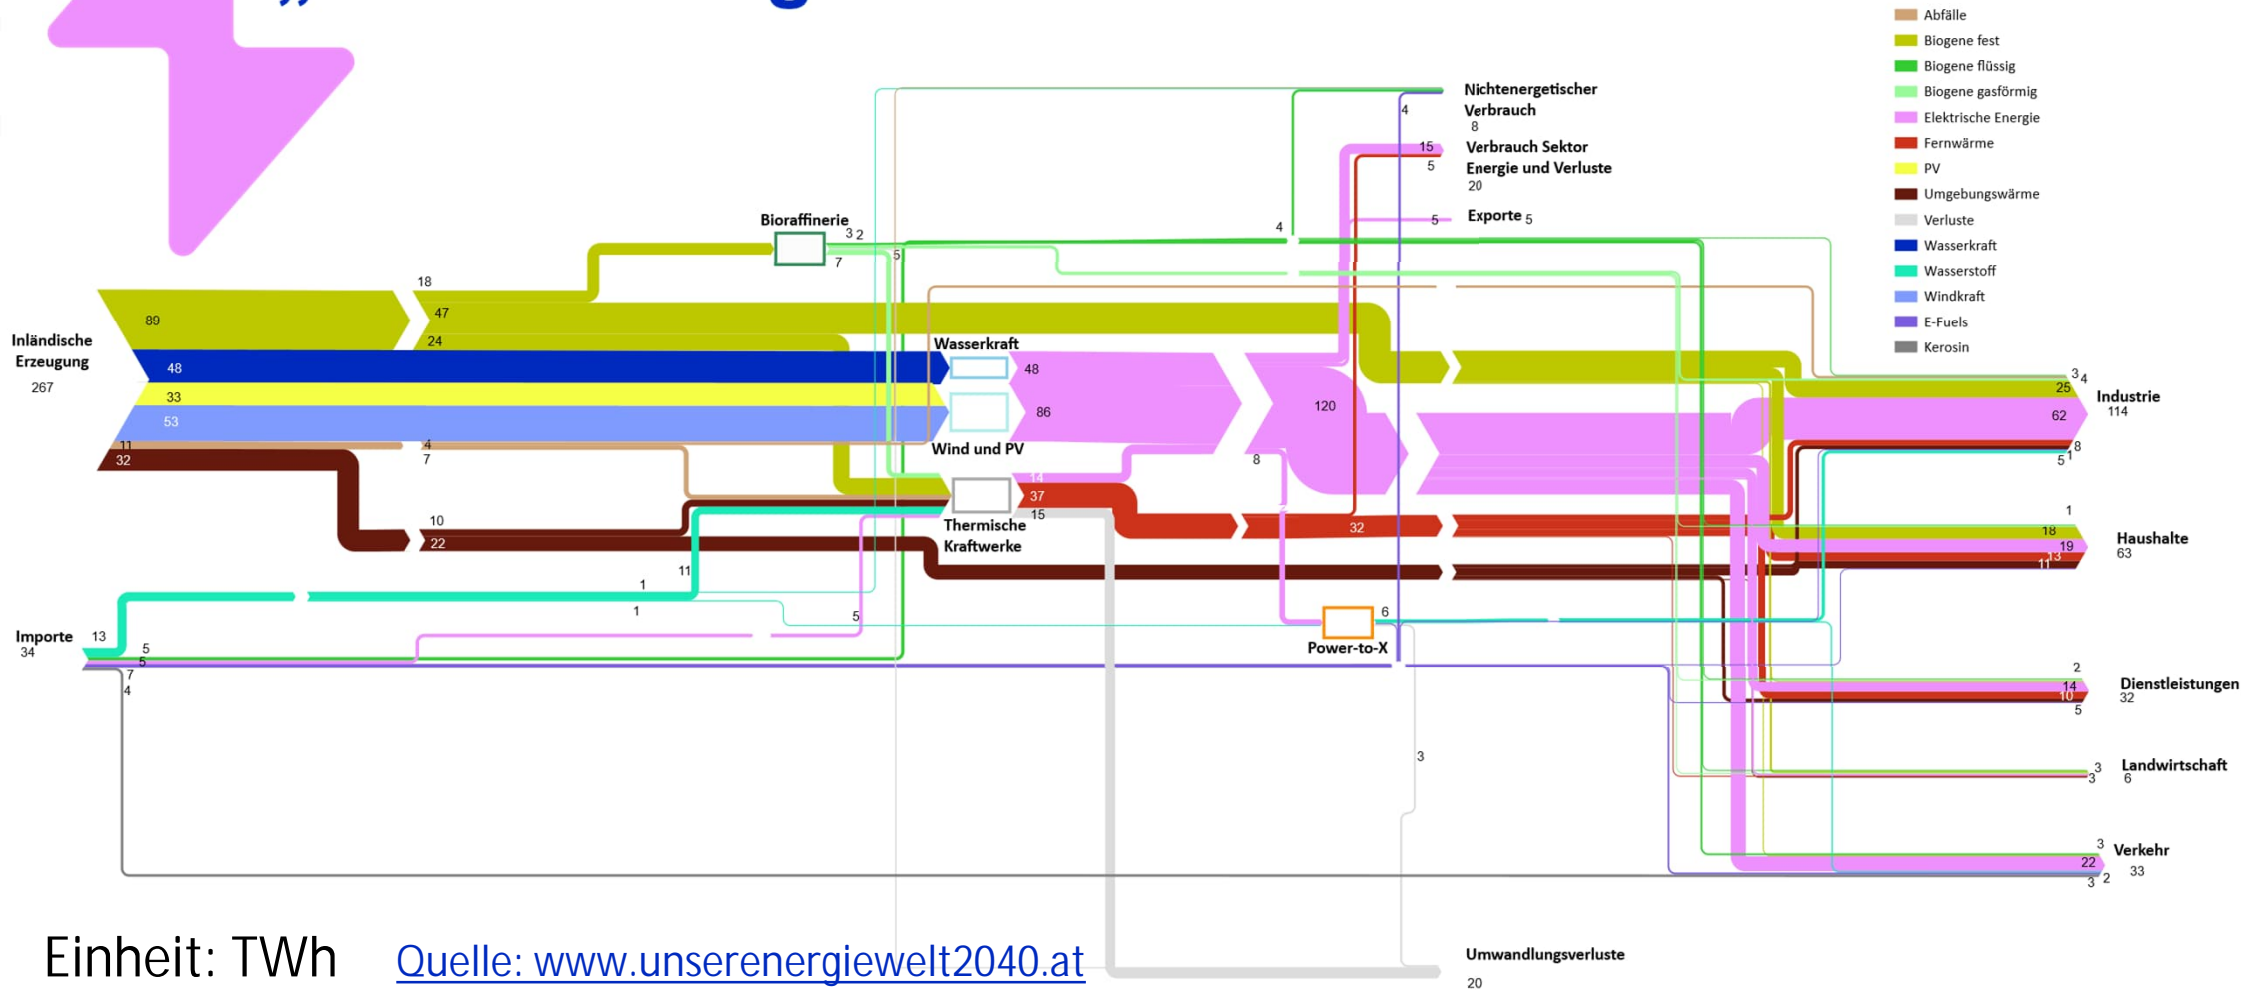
Abfälle
Biogene fest
Biogene flüssig
Biogene gasförmig
Elektrische Energie
Fernwärme
PV
Umgebungswärme
Verluste
Wasserkraft
Wasserstoff
Windkraft
E-Fuels
Kerosin

Nichtenergetischer Verbrauch
8
Verbrauch Sektor Energie und Verluste
20
Exporte 5

Bioraffinerie

Inländische Erzeugung
267

89
48
33
53
11
32
18
47
24
4
7
10
22
3 2
7
5
4
4
15
5
5

Wasserkraft
48
86
Wind und PV
120
8
14
37
15
32
Thermische Kraftwerke
11
1
1
5
6
Power-to-X
3

Importe 34
13
5
5
7
4

3 4
25
Industrie
114
62
8
5 1
1
18
Haushalte
63
19
13
11
2
14
10
5
Dienstleistungen
32
3
3
Landwirtschaft
6
3
22
Verkehr
33
3 2

Umwandlungsverluste
20

Einheit: TWh Quelle: www.unserenergiewelt2040.at